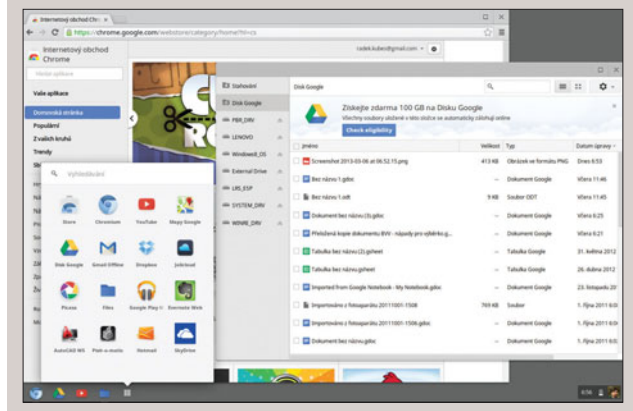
Internetový obchod Chr ×

https://chrome.google.com/webstore/category/home?hl=cs

radek.kubec@gmail.com

Internetový obchod Chrome

Hledat aplikace

Vaše aplikace

Domovská stránka

Populární

Z vašich kruhů

Trendy

Vyhledávání

Store

Chromium

YouTube

Mapy Google

Disk Google

Gmail Offline

Dropbox

Jolicloud

Picasa

Files

Google Play Hudba

Evernote Web

AutoCAD WS

Pixlr-o-matic

Hotmail

SkyDrive

Stahování

Disk Google

PBR_DRV

LENOVO

Windows8_OS

External Drive

LRS_ESP

SYSTEM_DRV

WINRE_DRV

Disk Google

Získejte zdarma 100 GB na Disku Google

Všechny soubory uložené v této složce se automaticky zálohují online

Check eligibility

| Jméno | Velikost | Typ | Datum úpravy |
|---|---|---|---|
| Screenshot 2013-03-06 at 06.52.15.png | 413 KB | Obrázek ve formátu PNG | Dnes 6:53 |
| Bez názvu 1.gdoc | -- | Dokument Google | Včera 11:46 |
| Bez názvu 1.odt | 9 KB | Soubor ODT | Včera 11:45 |
| Dokument bez názvu (3).gdoc | -- | Dokument Google | Včera 6:25 |
| Přeložená kopie dokumentu BVV - nápady pro výběrko.g... | -- | Dokument Google | Včera 6:21 |
| Tabulka bez názvu (2).gsheet | -- | Tabulka Google | 31. května 2012 |
| Tabulka bez názvu.gsheet | -- | Tabulka Google | 26. dubna 2012 |
| Imported from Google Notebook - My Notebook.gdoc | -- | Dokument Google | 23. listopadu 2011 |
| Importováno z fotoaparátu 20111001-1508 | 769 KB | Soubor | 1. října 2011 |
| Importováno z fotoaparátu 20111001-1506.gdoc | -- | Dokument Google | 1. října 2011 |
| Dokument bez názvu.gdoc | -- | Dokument Google | 1. října 2011 |

8:56